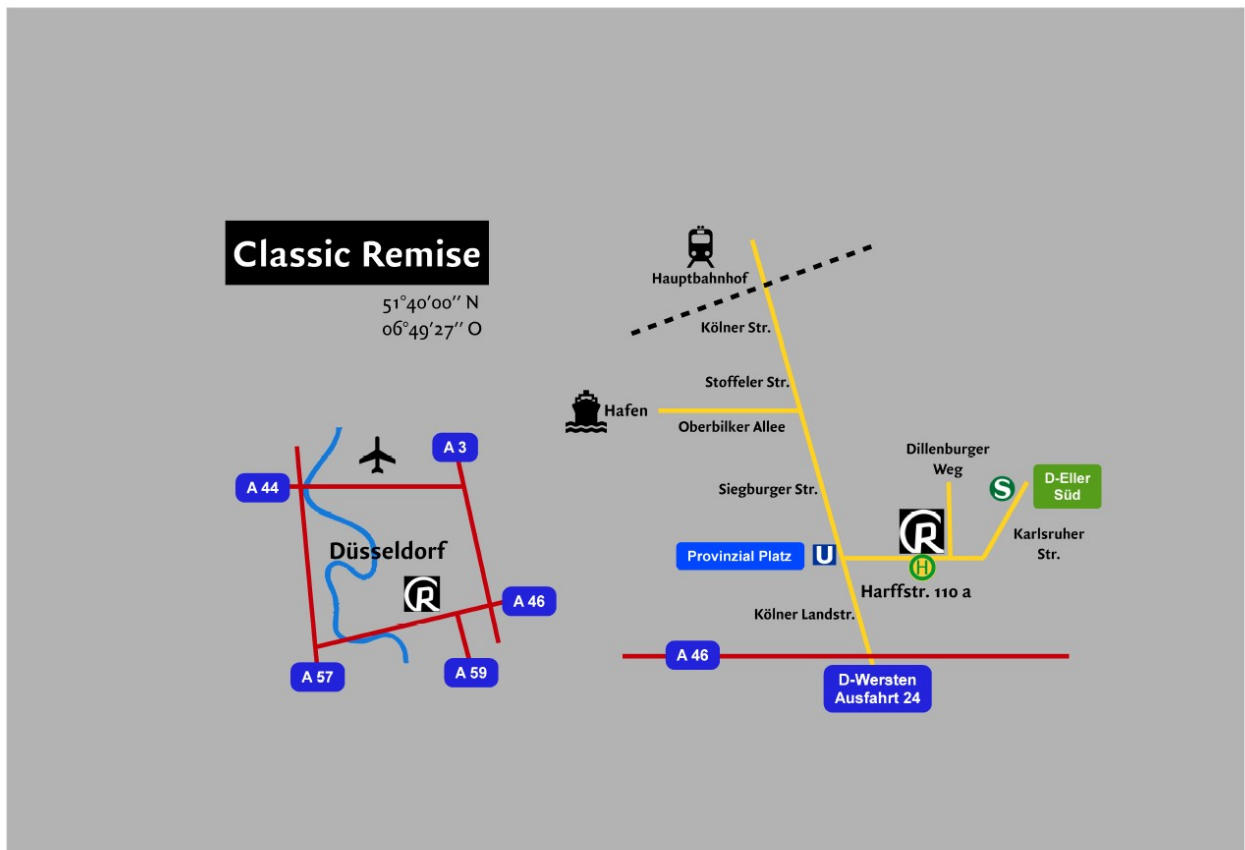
Classic Remise
51°40'00'' N
06°49'27'' O

A 3
A 44
Düsseldorf
R
A 46
A 57
A 59

Hauptbahnhof
Kölner Str.
Stoffeler Str.
Hafen
Oberbilker Allee
Dillenburger Weg
S
D-Eller Süd
Siegburger Str.
R
Karlsruher Str.
Provinzial Platz
U
H
Harffstr. 110 a
Kölner Landstr.
A 46
D-Wersten Ausfahrt 24